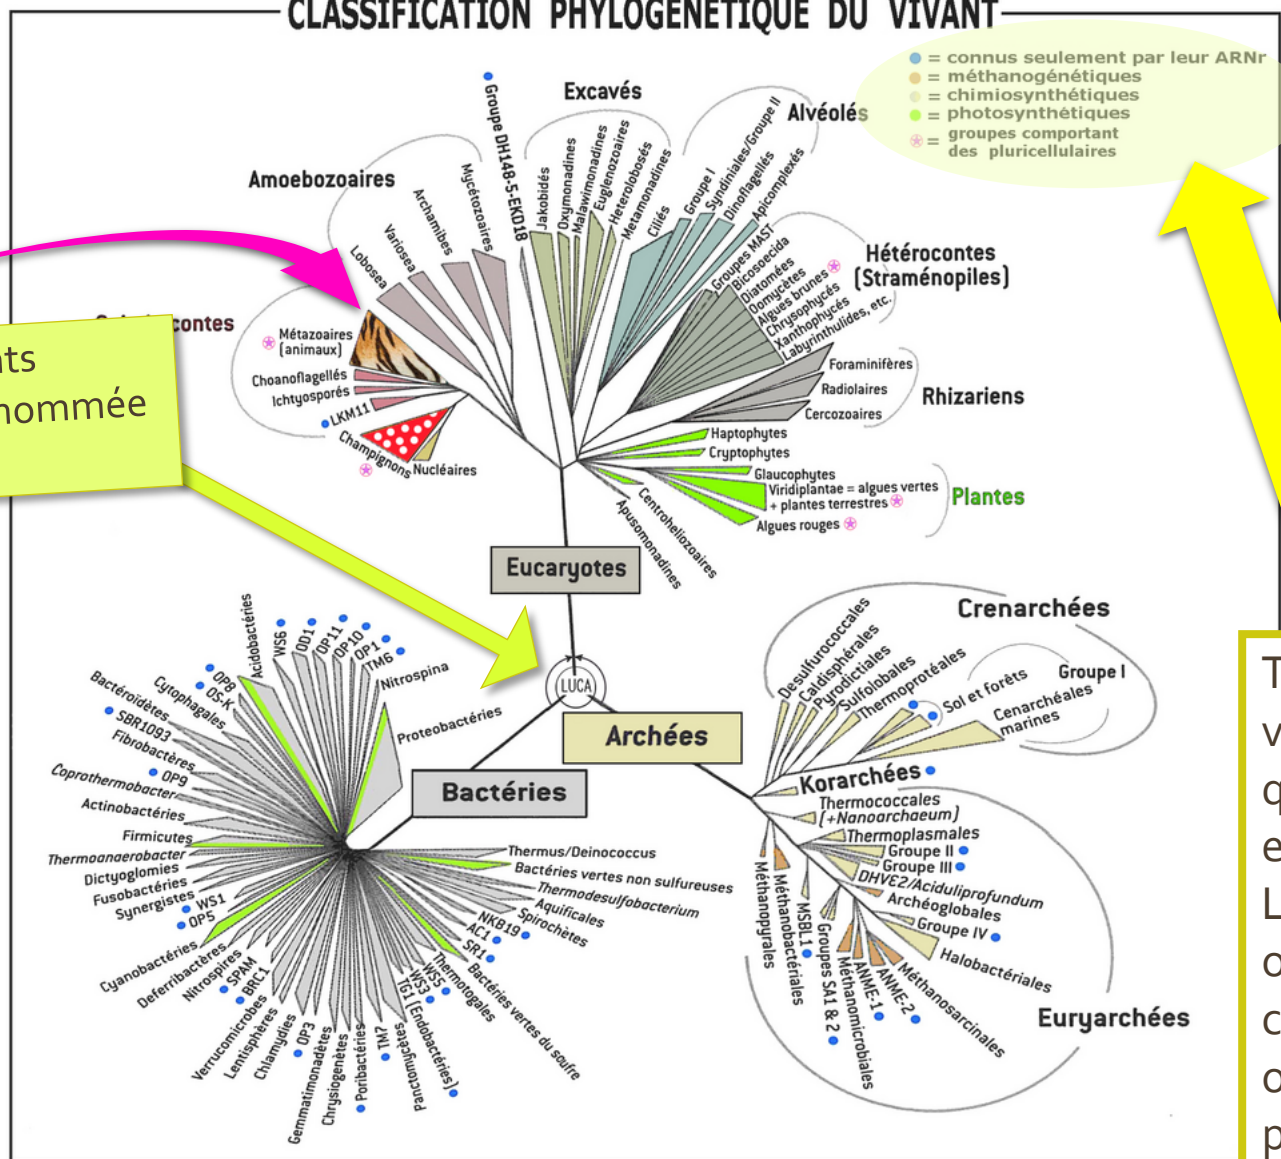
CLASSIFICATION PHYLOGÉNÉTIQUE DU VIVANT

= connus seulement par leur ARNr
= méthanogénétiques
= chimiosynthétiques
= photosynthétiques
= groupes comportant des pluricellulaires

Excavés
Alvéolés
Amoebozoaires
Groupe DH148-5-EKD18
Jakobidés
Oxymonadines
Malawimonadines
Euglénozoaires
Hétérolobosés
Métamonadines
Ciliés
Groupe I
Syndiniales/Groupe II
Dinoflagellés
Apicomplexés
Mycétozoaires
Archamibes
Variosea
Lobosea
Hétérocontes (Straménopiles)
Groupes MAST
Bicosoecida
Diatomées
Oomycètes
Algues brunes
Chrysophycés
Xanthophycés
Labyrinthulides, etc.
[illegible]contes
Métazoaires (animaux)
Choanoflagellés
Ichtyosporés
LKM11
Champignons
Nucléaires
Foraminifères
Radiolaires
Cercozoaires
Rhizariens
Haptophytes
Cryptophytes
Glaucophytes
Viridiplantae = algues vertes + plantes terrestres
Algues rouges
Plantes
Centrohéliozoaires
Apusomonadines

ts
nommée

Eucaryotes
LUCA
Archées
Bactéries

Acidobactéries
WS6
OD1
OP11
OP10
OP1
TM6
Nitrospina
OP8
OS-K
Cytophagales
Bactéroïdètes
SBR1093
Fibrobactères
OP9
Coprothermobacter
Actinobactéries
Firmicutes
Thermoanaerobacter
Dictyoglomies
Fusobactéries
WS1
Synergistes
OP5
Cyanobactéries
Deferribactères
Nitrospires
SPAM
BRC1
Verrucomicrobes
Lentisphères
Chlamydies
OP3
Gemmatimonadètes
Chrysiogenètes
Poribactéries
TM7
Planctomycètes
TG1 (Endobactéries)
WS3
WS5
Thermotogales
Bactéries vertes du soufre
SR1
AC1
NKB19
Spirochètes
Aquificales
Thermodesulfobacterium
Bactéries vertes non sulfureuses
Thermus/Deinococcus
Proteobactéries

Crenarchées
Desulfurococcales
Caldisphérales
Pyrodictiales
Sulfolobales
Thermoprotéales
Sol et forêts
Groupe I
Cenarchéales marines
Korarchées
Thermococcales (+Nanoarchaeum)
Thermoplasmales
Groupe II
Groupe III
DHVE2/Aciduliprofundum
Archéoglobales
Groupe IV
Halobactériales
Méthanosarcinales
ANME-2
ANME-1
Méthanomicrobiales
Groupes SA1 & 2
MSBL1
Méthanobactériales
Méthanopyrales
Euryarchées

T
v
q
e
L
o
c
o
p